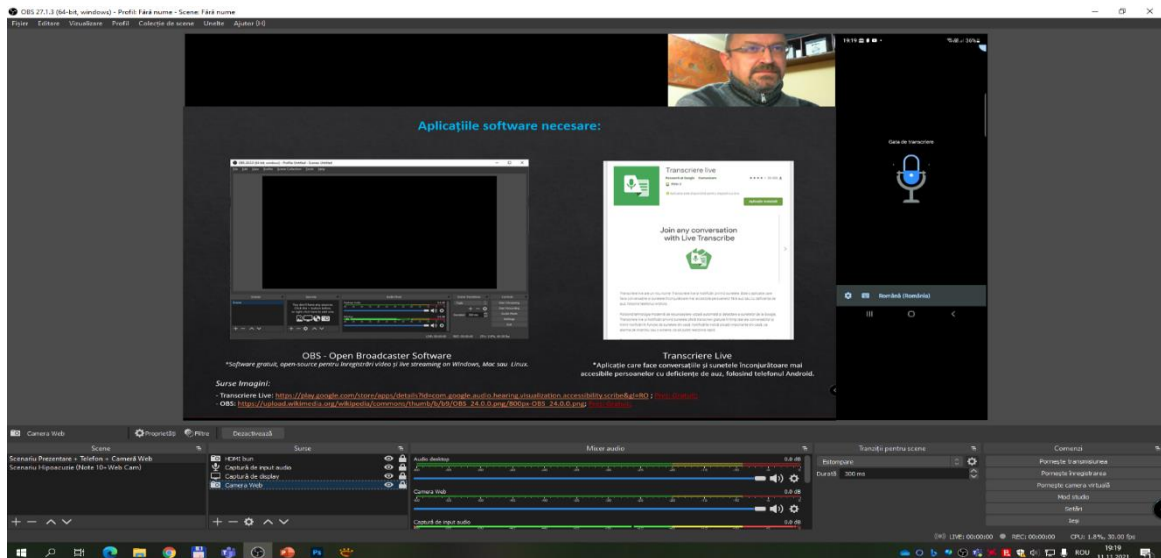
OBS 27.1.3 (64-bit, windows) - Profil: Fără nume - Scene: Fără nume
Fișier Editare Vizualizare Profil Colecție de scene Unelte Ajutor (H)

Aplicațiile software necesare:

Transcriere live

Join any conversation with Live Transcribe

OBS - Open Broadcaster Software
*Software gratuit, open-source pentru înregistrări video și live streaming on Windows, Mac sau Linux.

Transcriere Live
*Aplicație care face conversațiile și sunetele înconjurătoare mai accesibile persoanelor cu deficiențe de auz, folosind telefonul Android.

Surse Imagini:
- Transcriere Live: https://play.google.com/store/apps/details?id=com.google.audio.hearing.visualization.accessibility.scribe&gl=RO ; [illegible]
- OBS: https://upload.wikimedia.org/wikipedia/commons/thumb/b/b9/OBS_24.0.0.png/800px-OBS_24.0.0.png; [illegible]

19:19
Gata de transcriere
Română (România)

Camera Web   Proprietăți   Filtre   Dezactivează

Scene
Scenariu Prezentare + Telefon + Cameră Web
Scenariu Hipoacuzie (Note 10+ Web Cam)

Surse
HDMI bun
Captură de input audio
Captură de display
Camera Web

Mixer audio
Audio desktop 0.0 dB
Camera Web 0.0 dB
Captură de input audio 0.0 dB

Tranziții pentru scene
Estompare
Durată 300 ms

Comenzi
Pornește transmisiunea
Pornește înregistrarea
Pornește camera virtuală
Mod studio
Setări
Ieși

LIVE: 00:00:00   REC: 00:00:00   CPU: 1.8%, 30.00 fps

ROU 19:19 11.11.2021